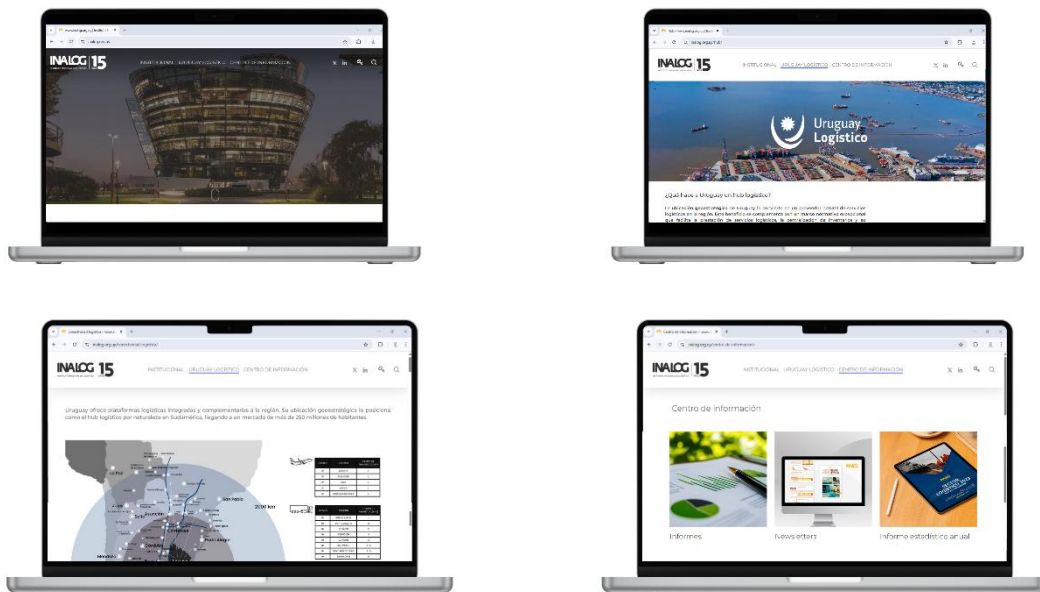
INALOG 15

INSTITUCIONAL URUGUAY LOGÍSTICO CENTRO DE INFORMACIÓN

INALOG 15

INSTITUCIONAL URUGUAY LOGÍSTICO CENTRO DE INFORMACIÓN

Uruguay Logístico

¿Qué hace a Uruguay un hub logístico?

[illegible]

INALOG 15

INSTITUCIONAL URUGUAY LOGÍSTICO CENTRO DE INFORMACIÓN

Uruguay ofrece plataformas logísticas integradas y complementarias a la región. Su ubicación geoestratégica lo posiciona como el hub logístico por naturaleza en Sudamérica, llegando a un mercado de más de 250 millones de habitantes.

San Pablo

2000 km

Porto Alegre

Córdoba

Mendoza

Asunción

La Paz

INALOG 15

INSTITUCIONAL URUGUAY LOGÍSTICO CENTRO DE INFORMACIÓN

Centro de información

Informes

Newsletters

Informe estadístico anual